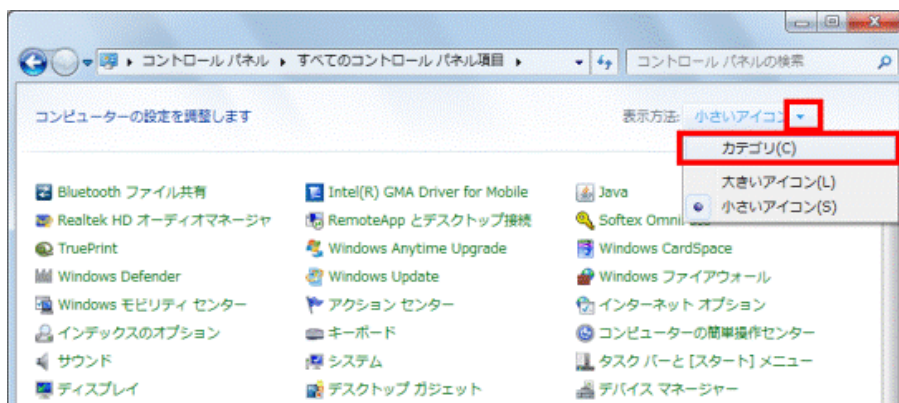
▸ コントロール パネル ▸ すべてのコントロール パネル項目 ▸

コントロール パネルの検索

コンピューターの設定を調整します

表示方法: 小さいアイコン ▾

カテゴリ(C)

大きいアイコン(L)

小さいアイコン(S)

Bluetooth ファイル共有

Intel(R) GMA Driver for Mobile

Java

Realtek HD オーディオマネージャ

RemoteApp とデスクトップ接続

Softex Omni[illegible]

TruePrint

Windows Anytime Upgrade

Windows CardSpace

Windows Defender

Windows Update

Windows ファイアウォール

Windows モビリティ センター

アクション センター

インターネット オプション

インデックスのオプション

キーボード

コンピューターの簡単操作センター

サウンド

システム

タスク バーと [スタート] メニュー

ディスプレイ

デスクトップ ガジェット

デバイス マネージャー